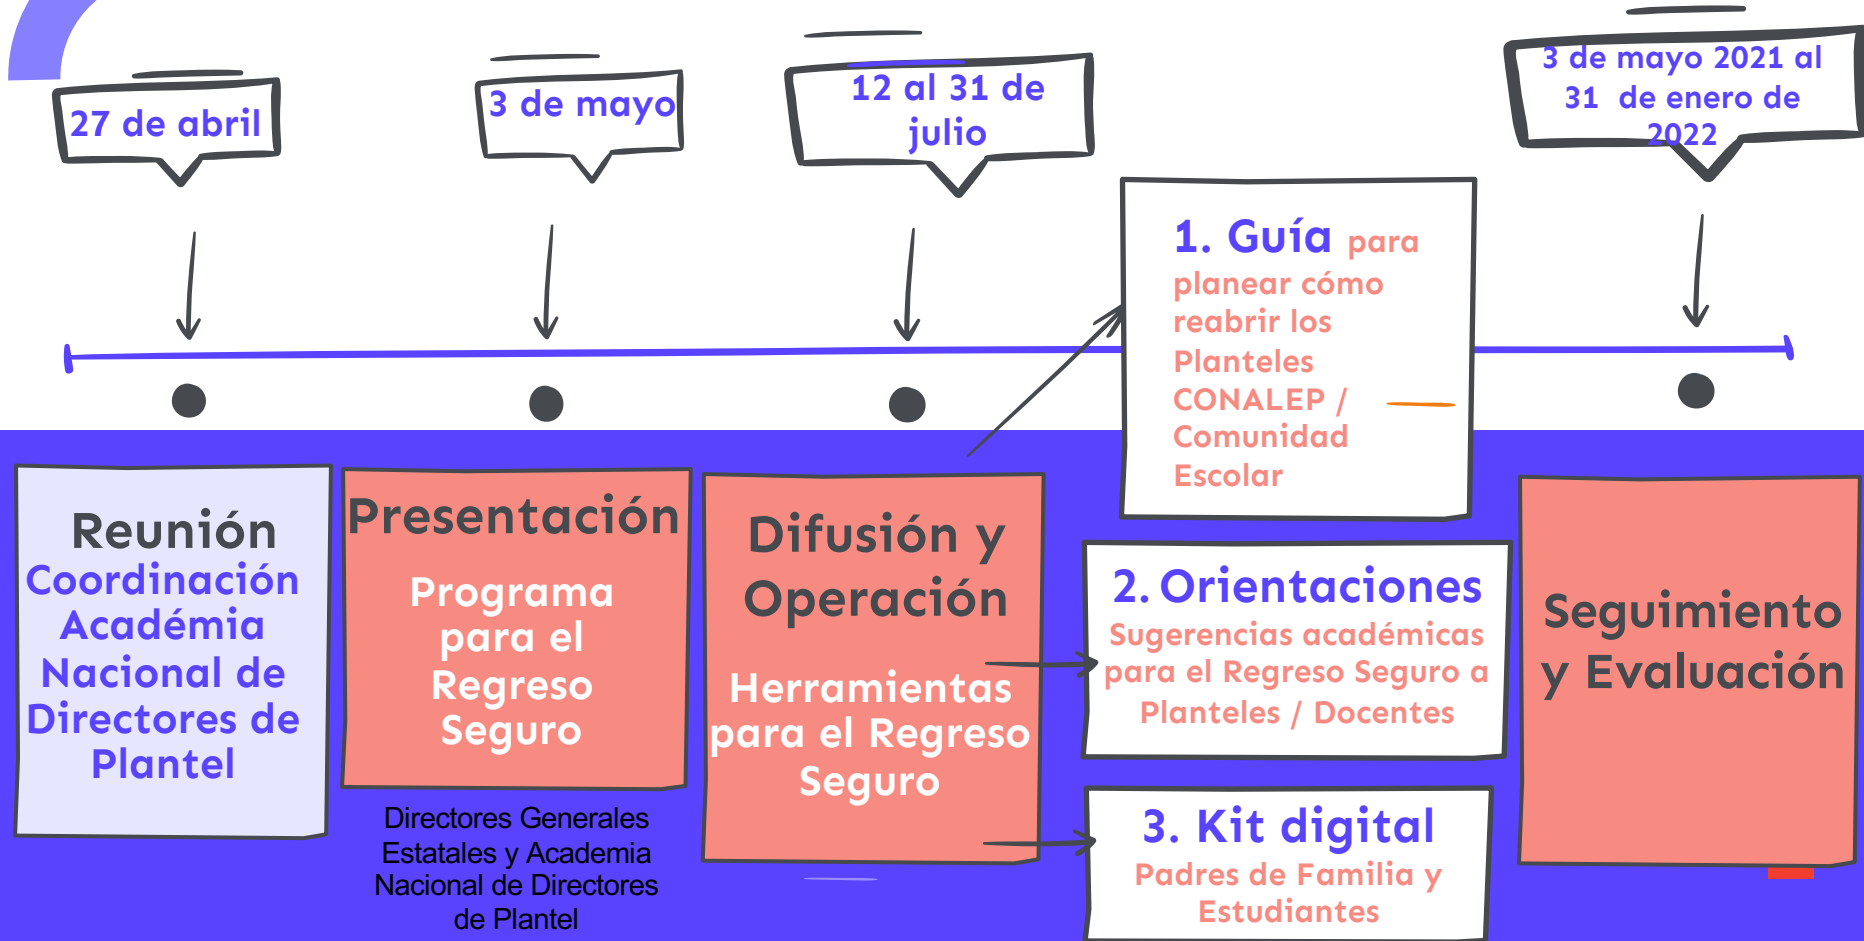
27 de abril

3 de mayo

12 al 31 de julio

3 de mayo 2021 al 31 de enero de 2022

1. Guía para planear cómo reabrir los Planteles CONALEP / Comunidad Escolar

Reunión Coordinación Académia Nacional de Directores de Plantel

Presentación Programa para el Regreso Seguro

Directores Generales Estatales y Academia Nacional de Directores de Plantel

Difusión y Operación

Herramientas para el Regreso Seguro

2. Orientaciones
Sugerencias académicas para el Regreso Seguro a Planteles / Docentes

3. Kit digital
Padres de Familia y Estudiantes

Seguimiento y Evaluación